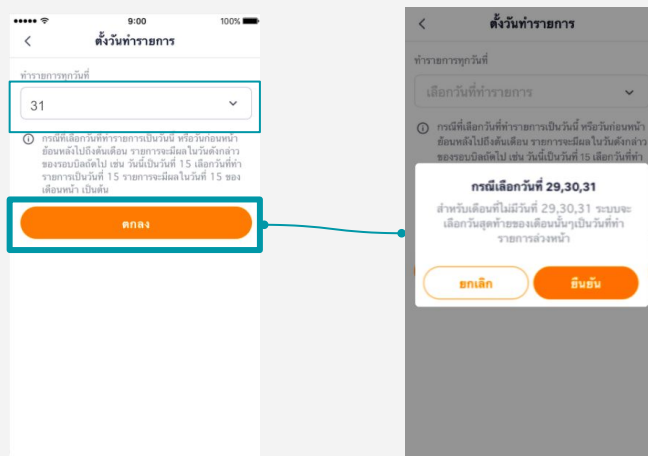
●●●●● 9:00 100%

<

ตั้งวันทำรายการ

ทำรายการทุกวันที่

31

กรณีที่เลือกวันที่ทำรายการเป็นวันนี้ หรือวันก่อนหน้า ย้อนหลังไปถึงต้นเดือน รายการจะมีผลในวันดังกล่าว ของรอบบิลถัดไป เช่น วันนี้เป็นวันที่ 15 เลือกวันที่ทำรายการเป็นวันที่ 15 รายการจะมีผลในวันที่ 15 ของเดือนหน้า เป็นต้น

ตกลง

<

ตั้งวันทำรายการ

ทำรายการทุกวันที่

เลือกวันที่ทำรายการ

กรณีที่เลือกวันที่ทำรายการเป็นวันนี้ หรือวันก่อนหน้า ย้อนหลังไปถึงต้นเดือน รายการจะมีผลในวันดังกล่าว ของรอบบิลถัดไป เช่น วันนี้เป็นวันที่ 15 เลือกวันที่ทำ

กรณีเลือกวันที่ 29,30,31

สำหรับเดือนที่ไม่มีวันที่ 29,30,31 ระบบจะเลือกวันสุดท้ายของเดือนนั้นๆเป็นวันที่ทำรายการล่วงหน้า

ยกเลิก

ยืนยัน